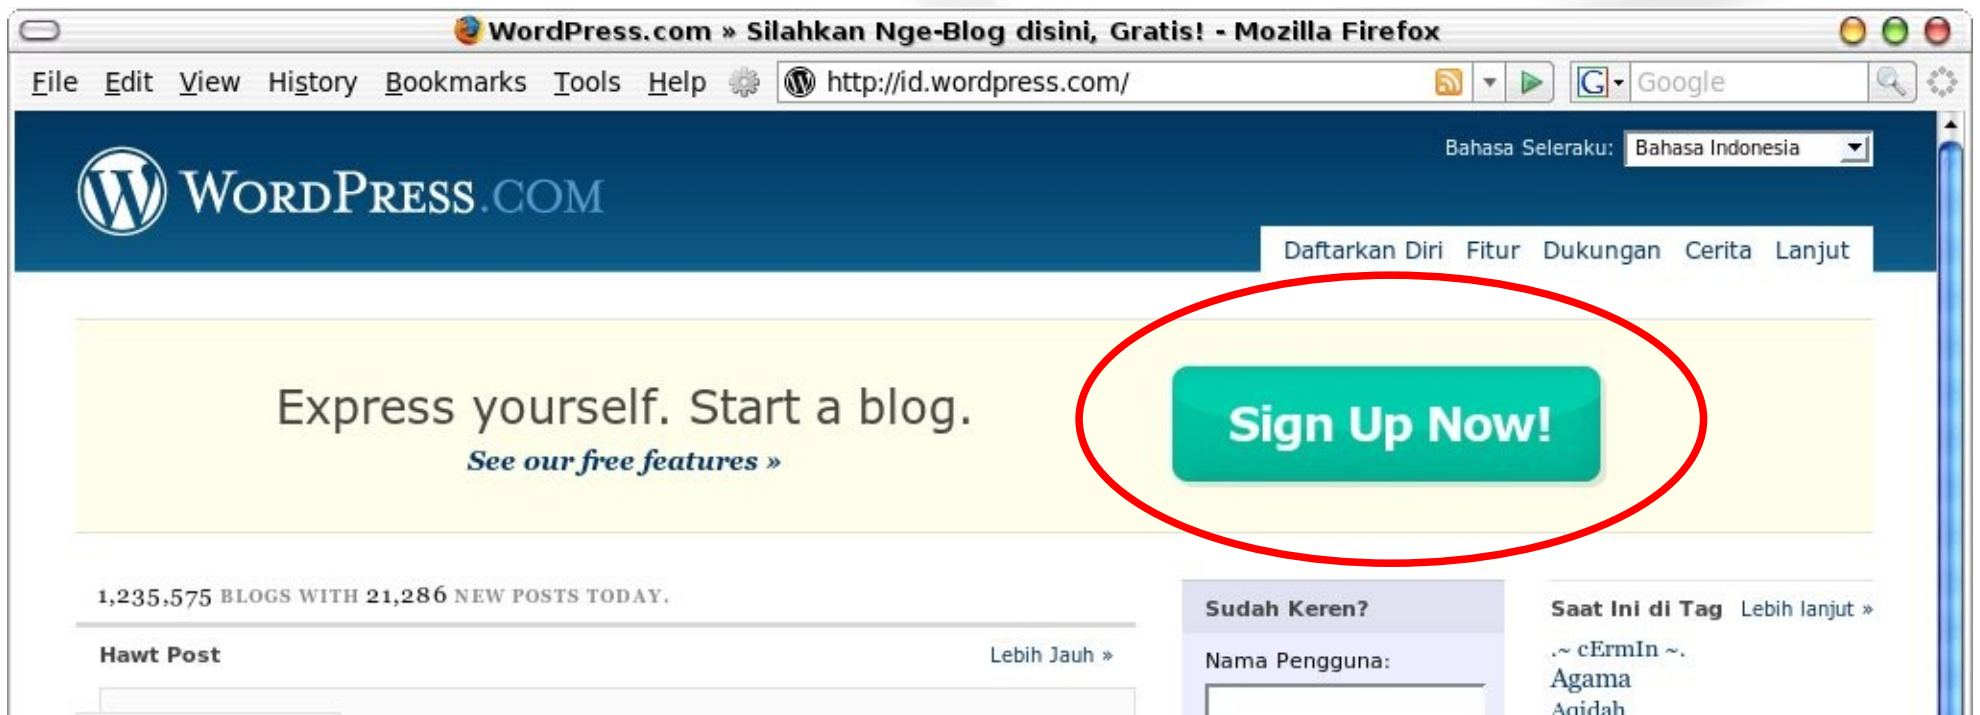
WordPress.com » Silahkan Nge-Blog disini, Gratis! - Mozilla Firefox

File Edit View History Bookmarks Tools Help http://id.wordpress.com/ Google

WordPress.com

Bahasa Seleraku: Bahasa Indonesia

Daftarkan Diri Fitur Dukungan Cerita Lanjut

Express yourself. Start a blog.

See our free features »

Sign Up Now!

1,235,575 BLOGS WITH 21,286 NEW POSTS TODAY.

Hawt Post Lebih Jauh »

Sudah Keren?

Nama Pengguna:

Saat Ini di Tag Lebih lanjut »

.~ cErmIn ~.

Agama

Aqidah